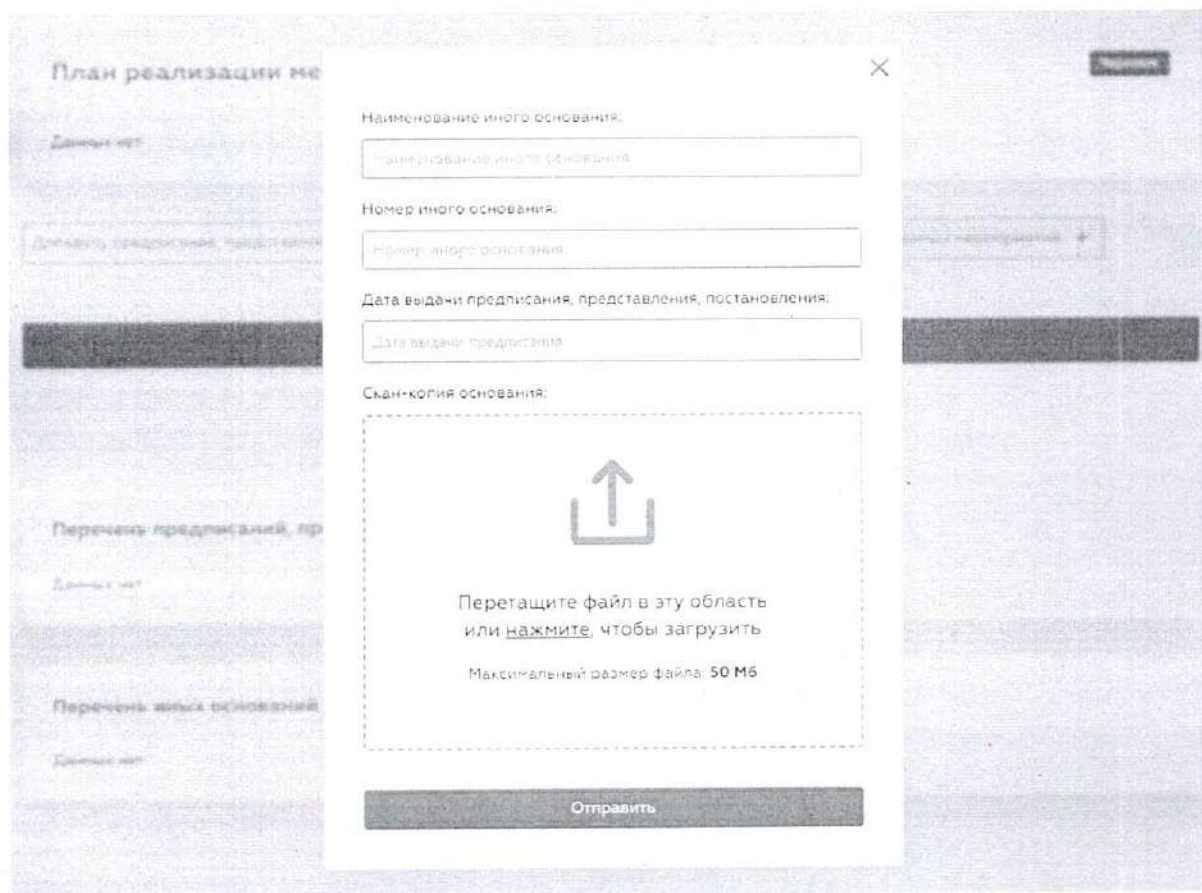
План реализации ме

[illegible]

Данных нет

Добавить предписание, представление

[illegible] мероприятия +

Перечень предписаний, пр

Данных нет

Перечень иных оснований

Данных нет

Наименование иного основания:

Наименование иного основания

Номер иного основания:

Номер иного основания

Дата выдачи предписания, представления, постановления:

Дата выдачи предписания

Скан-копия основания:

Перетащите файл в эту область или нажмите, чтобы загрузить

Максимальный размер файла: 50 Мб

Отправить